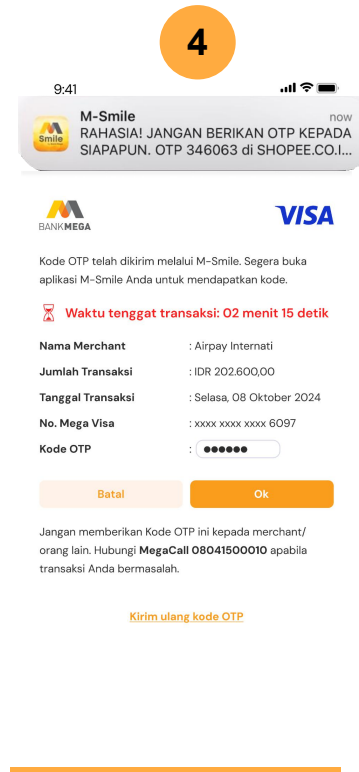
4

9:41

M-Smile
now
RAHASIA! JANGAN BERIKAN OTP KEPADA SIAPAPUN. OTP 346063 di SHOPEE.CO.I...

Smile

BANKMEGA

VISA

Kode OTP telah dikirim melalui M-Smile. Segera buka aplikasi M-Smile Anda untuk mendapatkan kode.

Waktu tenggat transaksi: 02 menit 15 detik

| | |
|---|---|
| Nama Merchant | : Airpay Internati |
| Jumlah Transaksi | : IDR 202.600,00 |
| Tanggal Transaksi | : Selasa, 08 Oktober 2024 |
| No. Mega Visa | : xxxx xxxx xxxx 6097 |
| Kode OTP | : ●●●●●● |

Batal

Ok

Jangan memberikan Kode OTP ini kepada merchant/ orang lain. Hubungi **MegaCall 08041500010** apabila transaksi Anda bermasalah.

Kirim ulang kode OTP